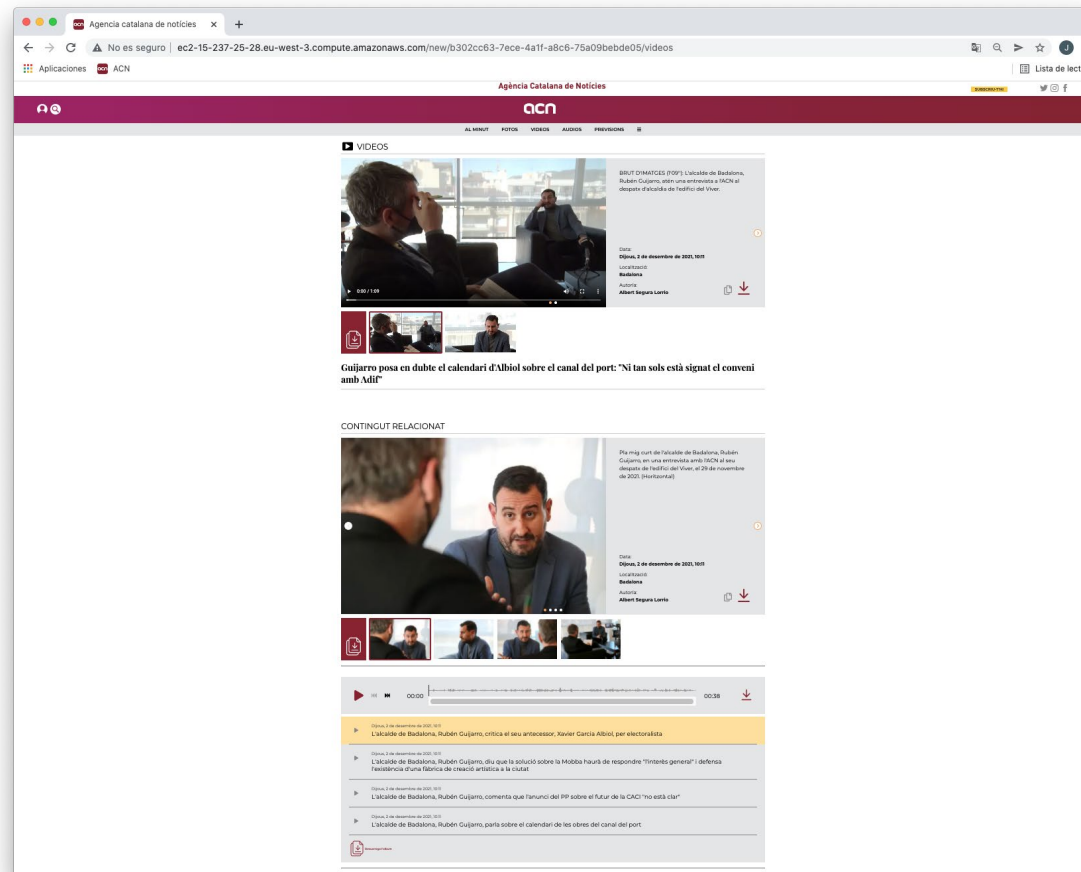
Agencia catalana de notícies ×

No es seguro | ec2-15-237-25-28.eu-west-3.compute.amazonaws.com/new/b302cc63-7ece-4a1f-a8c6-75a09bebde05/videos

Aplicaciones ACN

Lista de lect

Agència Catalana de Notícies

SUBSCRIU-T'HI

acn

AL MINUT FOTOS VIDEOS AUDIOS PREVISIONS

VIDEOS

0:00 / 1:09

BRUT D'IMATGES (1'09''). L'alcalde de Badalona, Rubén Guijarro, atén una entrevista a l'ACN al despatx d'alcaldia de l'edifici del Viver.

Data:
Dijous, 2 de desembre de 2021, 10:11
Localització:
Badalona
Autoria:
Albert Segura Lorrio

Guijarro posa en dubte el calendari d'Albiol sobre el canal del port: "Ni tan sols està signat el conveni amb Adif"

CONTINGUT RELACIONAT

Pla mig curt de l'alcalde de Badalona, Rubén Guijarro, en una entrevista amb l'ACN al seu despatx de l'edifici del Viver, el 29 de novembre de 2021. (Horitzontal)

Data:
Dijous, 2 de desembre de 2021, 10:11
Localització:
Badalona
Autoria:
Albert Segura Lorrio

00:00 00:38

Dijous, 2 de desembre de 2021, 10:11
L'alcalde de Badalona, Rubén Guijarro, critica el seu antecessor, Xavier García Albiol, per electoralista

Dijous, 2 de desembre de 2021, 10:11
L'alcalde de Badalona, Rubén Guijarro, diu que la solució sobre la Mobba haurà de respondre "l'interès general" i defensa l'existència d'una fàbrica de creació artística a la ciutat

Dijous, 2 de desembre de 2021, 10:11
L'alcalde de Badalona, Rubén Guijarro, comenta que l'anunci del PP sobre el futur de la CACI "no està clar"

Dijous, 2 de desembre de 2021, 10:11
L'alcalde de Badalona, Rubén Guijarro, parla sobre el calendari de les obres del canal del port

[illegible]